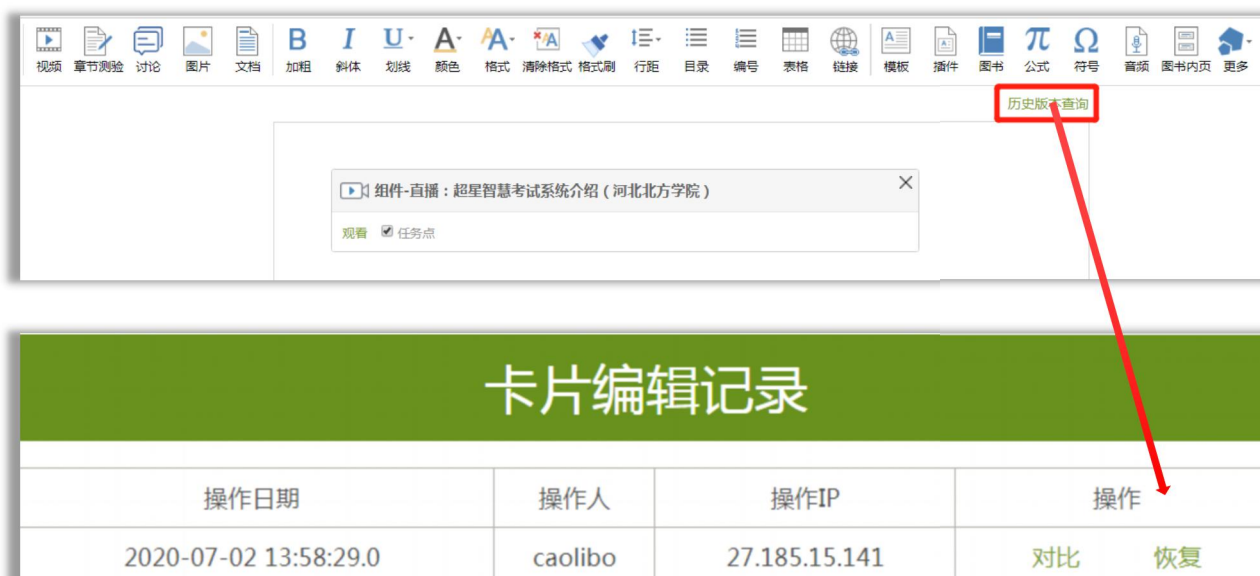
视频 章节测验 讨论 图片 文档 B 加粗 I 斜体 U 划线 A 颜色 A 格式 清除格式 格式刷 行距 目录 编号 表格 链接 模板 插件 图书 π 公式 Ω 符号 音频 图书内页 更多

历史版本查询

组件-直播：超星智慧考试系统介绍（河北北方学院）

观看 任务点

卡片编辑记录

| 操作日期 | 操作人 | 操作IP | 操作 |
|---|---|---|---|
| 2020-07-02 13:58:29.0 | caolibo | 27.185.15.141 | 对比 恢复 |